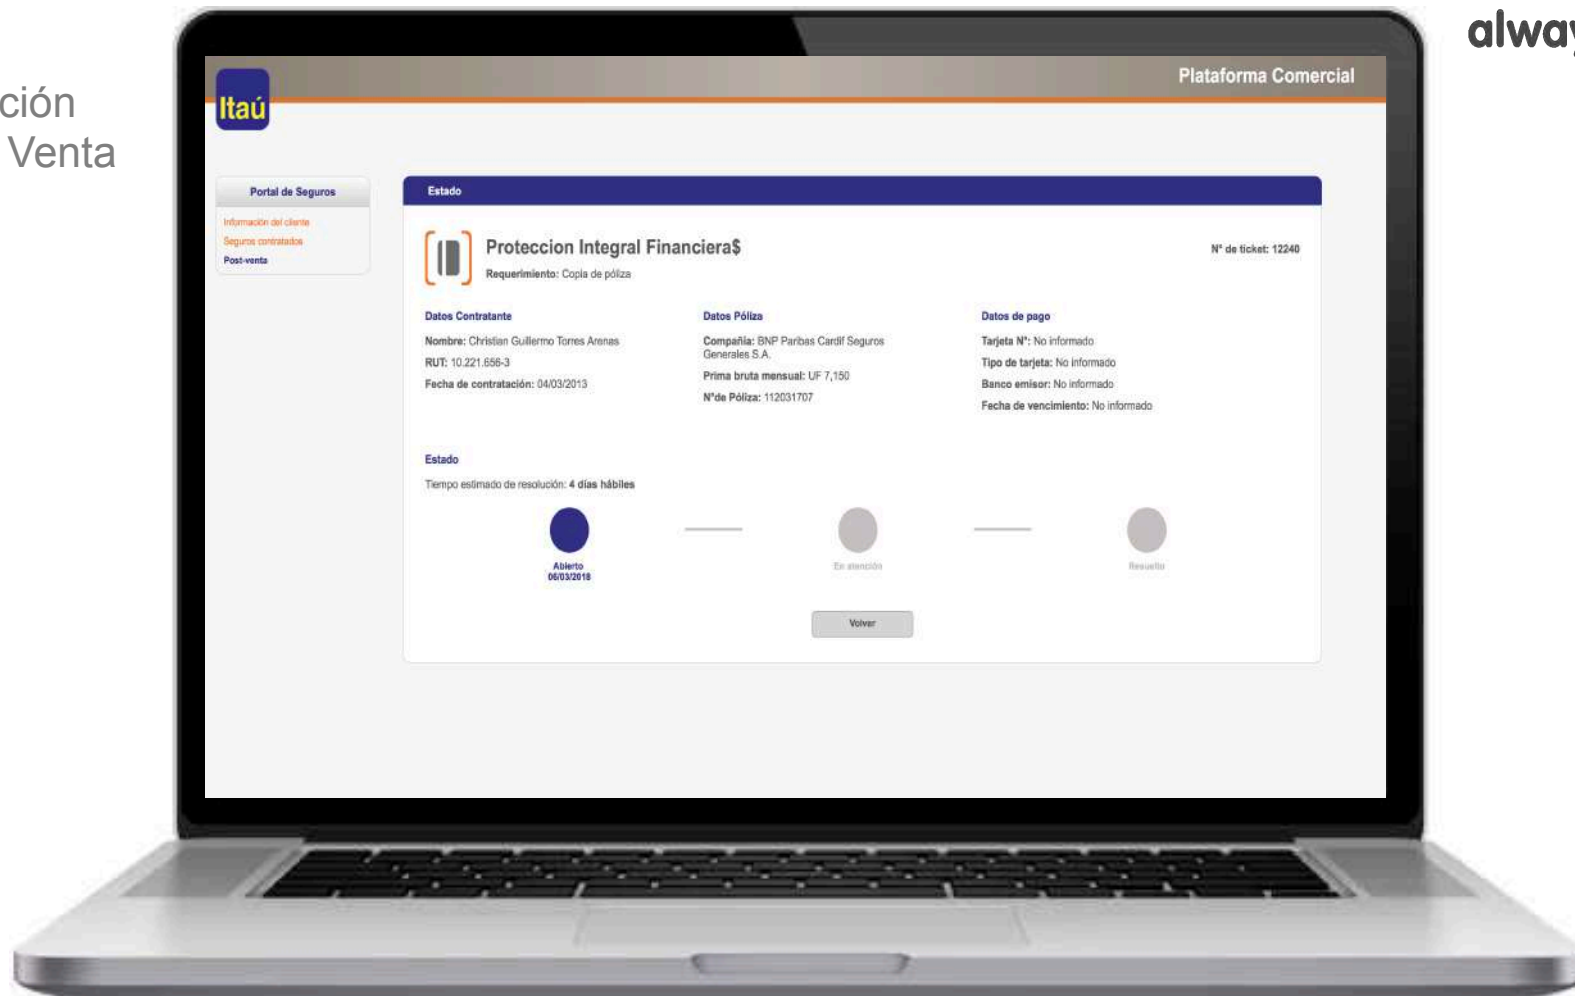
ción
Venta

alwa

Itaú

Plataforma Comercial

Portal de Seguros
Información del cliente
Seguros contratados
Post-venta

Estado

Proteccion Integral Financiera$
Requerimiento: Copia de póliza

N° de ticket: 12240

Datos Contratante
Nombre: Christian Guillermo Torres Arenas
RUT: 10.221.656-3
Fecha de contratación: 04/03/2013

Datos Póliza
Compañía: BNP Paribas Cardif Seguros Generales S.A.
Prima bruta mensual: UF 7,150
N°de Póliza: 112031707

Datos de pago
Tarjeta N°: No informado
Tipo de tarjeta: No informado
Banco emisor: No informado
Fecha de vencimiento: No informado

Estado
Tiempo estimado de resolución: 4 días hábiles

Abierto
06/03/2018

En atención

Resuelto

Volver